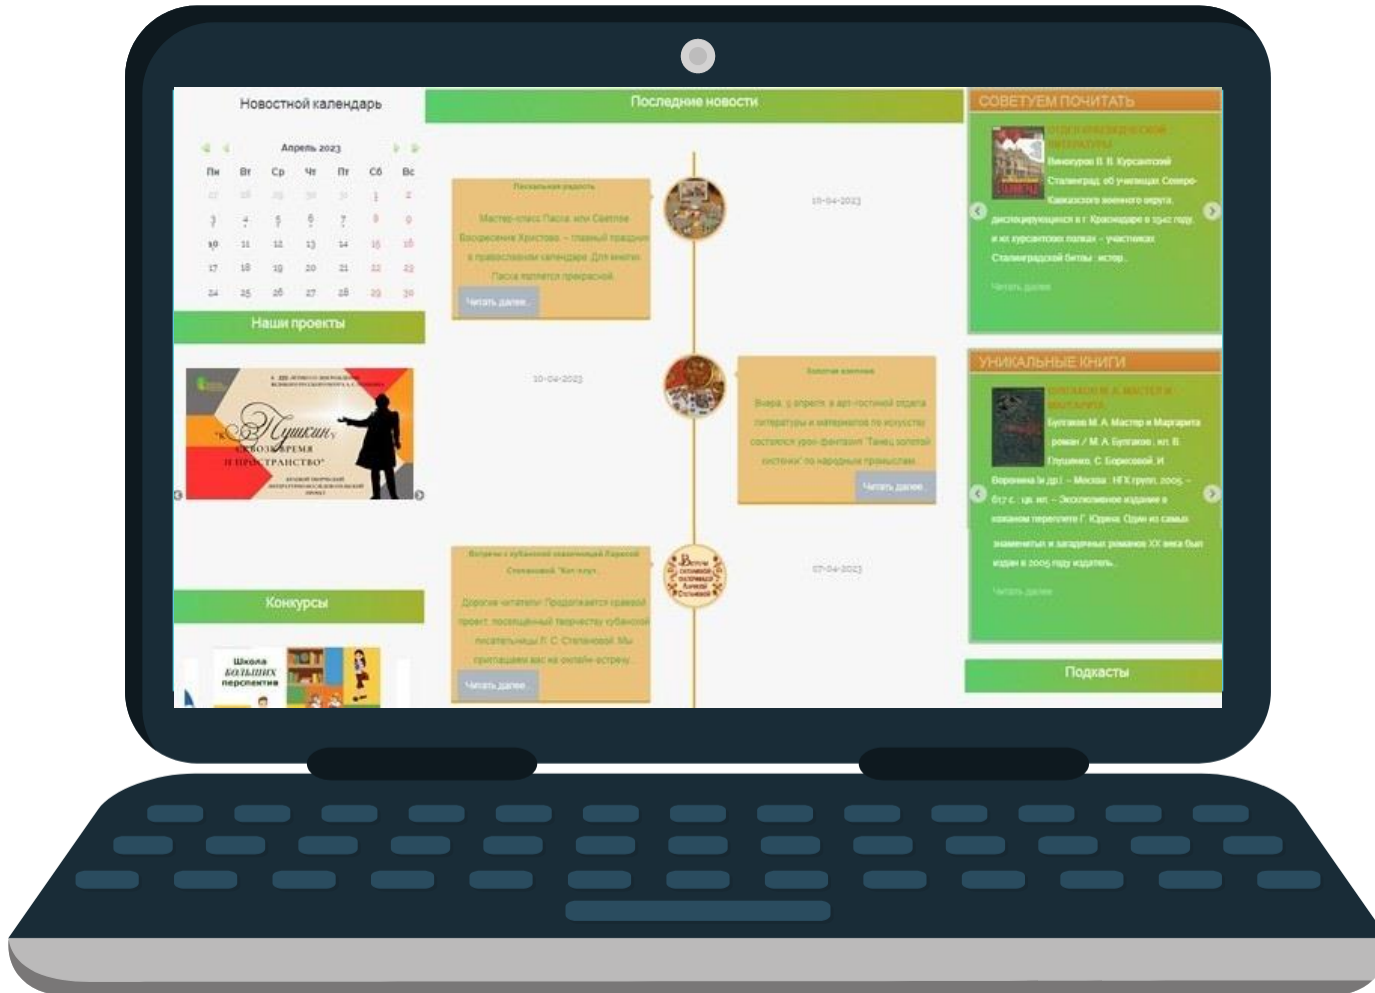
Новостной календарь

Апрель 2023

| Пн | Вт | Ср | Чт | Пт | Сб | Вс |
|---|---|---|---|---|---|---|
| 27 | 28 | 29 | 30 | 31 | 1 | 2 |
| 3 | 4 | 5 | 6 | 7 | 8 | 9 |
| 10 | 11 | 12 | 13 | 14 | 15 | 16 |
| 17 | 18 | 19 | 20 | 21 | 22 | 23 |
| 24 | 25 | 26 | 27 | 28 | 29 | 30 |

Наши проекты

"К Пушкину сквозь время и пространство"

Конкурсы

Школа больших перспектив

Последние новости

Пасхальная радость

Мастер-класс Пасха, или Светлое Воскресение Христово – главный праздник в православном календаре. Для многих Пасха является прекрасной...

Читать далее...

10-04-2023

10-04-2023

Золотая хохлома

Вчера, 5 апреля, в арт-гостиной отдела литературы и материалов по искусству состоялся урок-фантазия "Танец золотой листвы" по народным промыслам...

Читать далее...

Встреча с кубанской сказочницей Ларисой Степановой "Кот-плут"

Дорогие читатели! Продолжается правовой проект, посвящённый творчеству кубанской писательницы Л. С. Степановой. Мы приглашаем вас на онлайн-встречу...

Читать далее...

07-04-2023

СОВЕТУЕМ ПОЧИТАТЬ

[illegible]

Винокуров В. В. Курсантский Сталинград: об училищах Северо-Кавказского военного округа, дислоцирующихся в г. Краснодаре в 1942 году, и их курсантских полках – участниках Сталинградской битвы : истор...

Читать далее

УНИКАЛЬНЫЕ КНИГИ

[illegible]

Булгаков М. А. Мастер и Маргарита : роман / М. А. Булгаков ; ил. В. Пушкина, С. Борисовой. И Воронина [и др.]. – Москва : НГК групп, 2005. – 617 с. : ил. – Эксклюзивное издание в кожаном переплете Г. Юдина. Один из самых знаменитых и загадочных романов XX века был издан в 2005 году издатель...

Читать далее

Подкасты